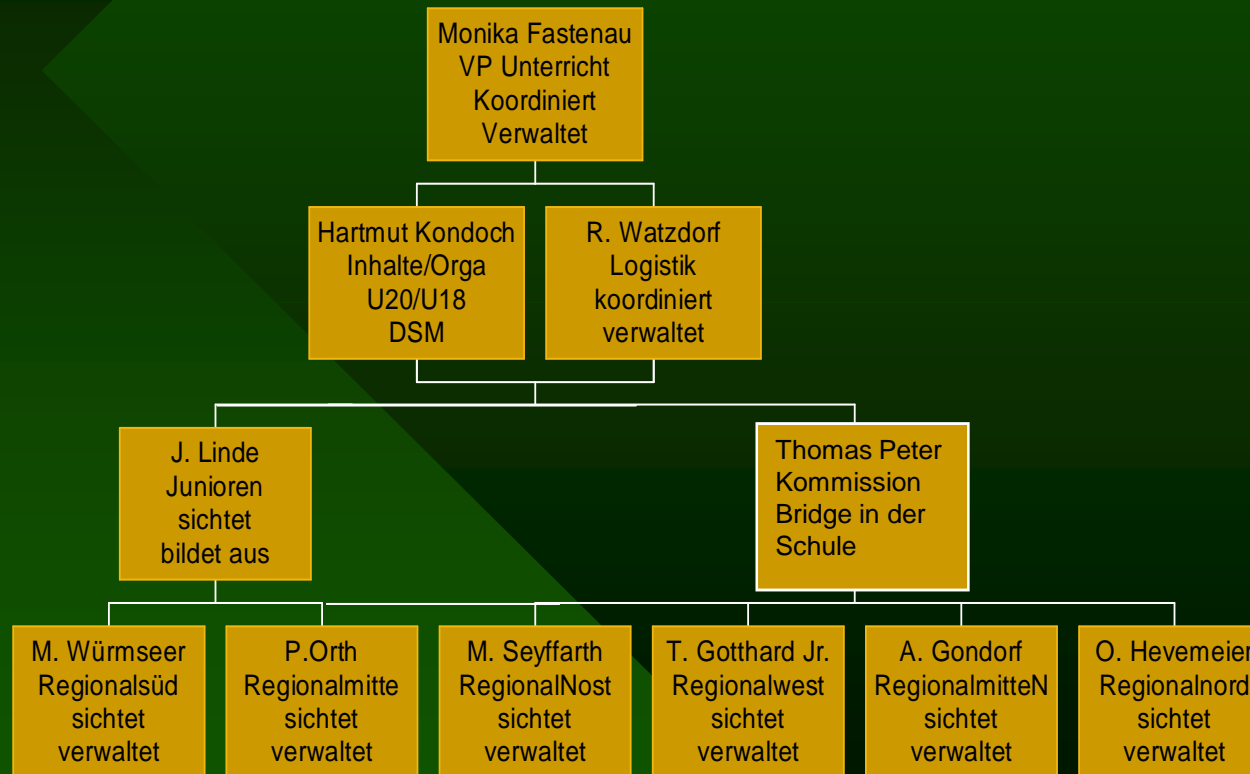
Monika Fastenau
VP Unterricht
Koordiniert
Verwaltet

Hartmut Kondoch
Inhalte/Orga
U20/U18
DSM

R. Watzdorf
Logistik
koordiniert
verwaltet

J. Linde
Junioren
sichtet
bildet aus

Thomas Peter
Kommission
Bridge in der
Schule

M. Würmseer
Regionalsüd
sichtet
verwaltet

P.Orth
Regionalmitte
sichtet
verwaltet

M. Seyffarth
RegionalNost
sichtet
verwaltet

T. Gotthard Jr.
Regionalwest
sichtet
verwaltet

A. Gondorf
RegionalmitteN
sichtet
verwaltet

O. Hevemeier
Regionalnord
sichtet
verwaltet